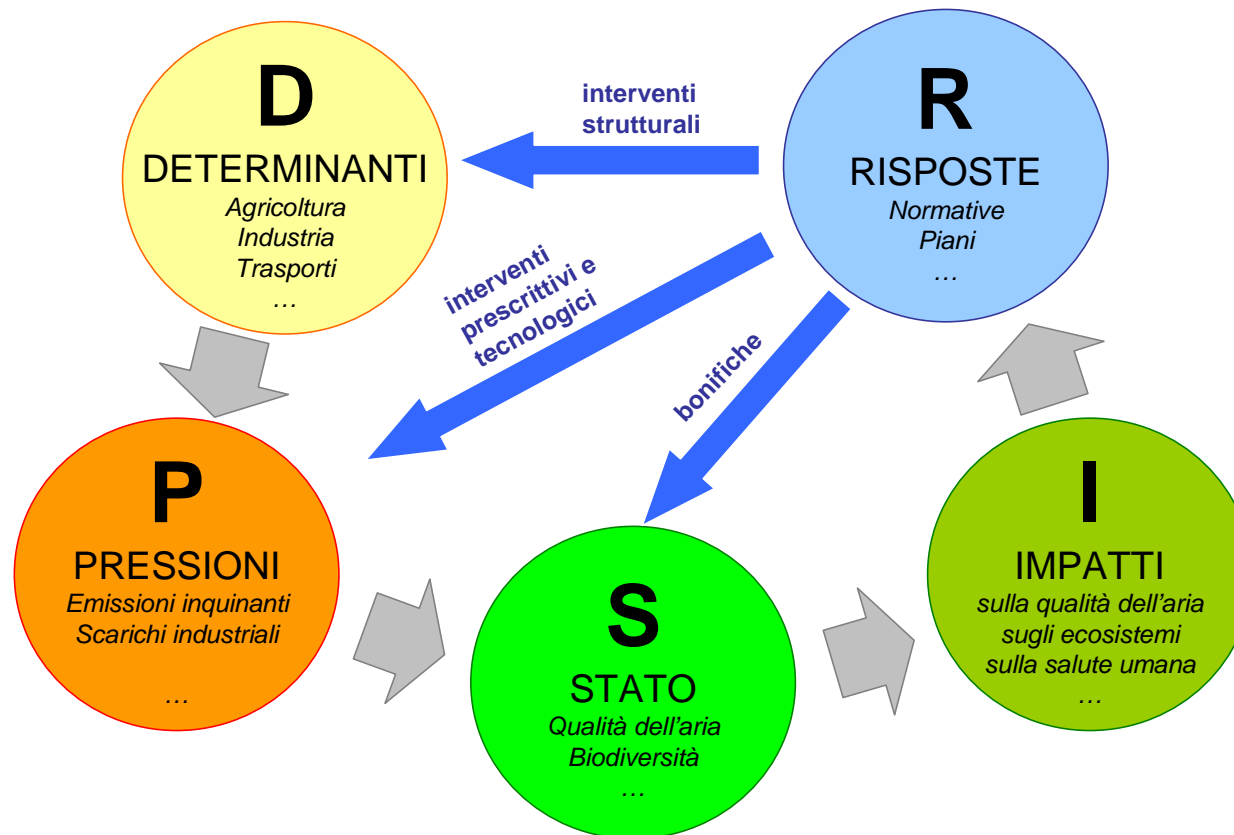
D
DETERMINANTI
Agricoltura
Industria
Trasporti
…

interventi strutturali

R
RISPOSTE
Normative
Piani
…

interventi prescrittivi e tecnologici

bonifiche

P
PRESSIONI
Emissioni inquinanti
Scarichi industriali
…

S
STATO
Qualità dell'aria
Biodiversità
…

I
IMPATTI
sulla qualità dell'aria
sugli ecosistemi
sulla salute umana
…